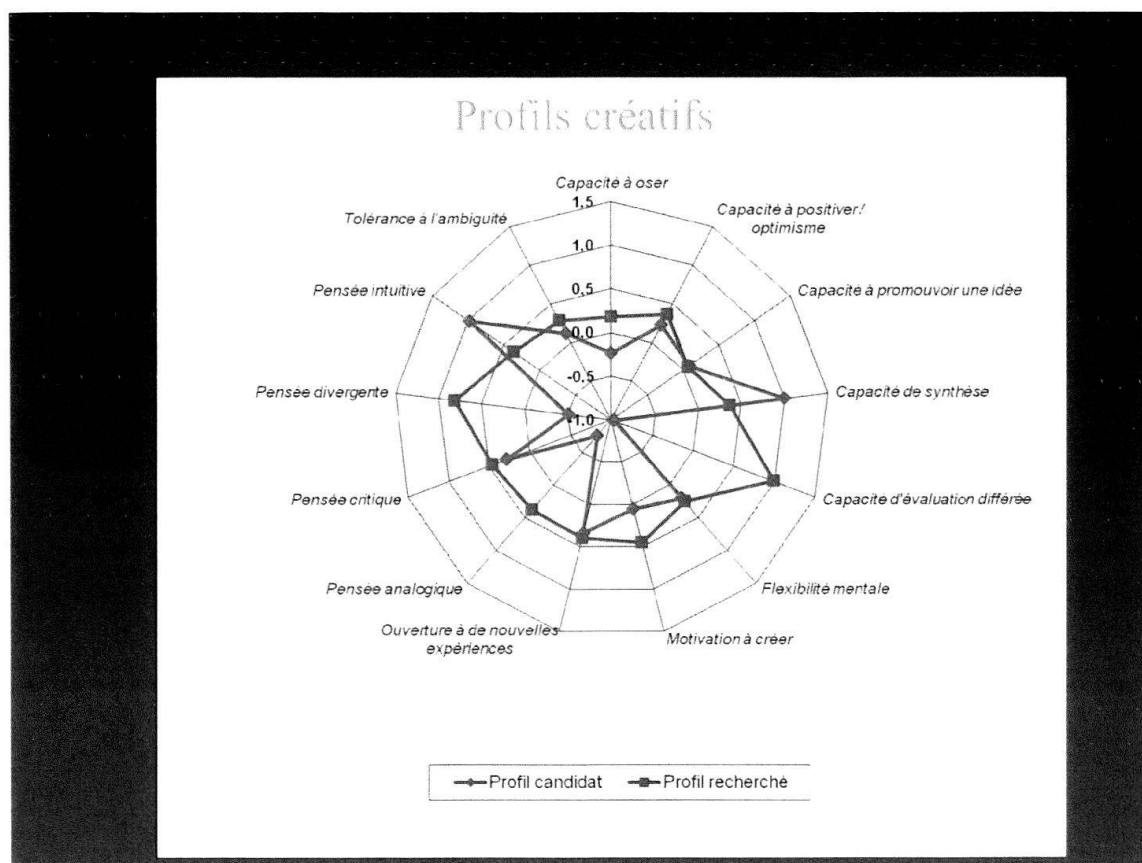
Profils créatifs

Capacité à oser

1,5

1,0

0,5

0,0

-0,5

-1,0

Capacité à positiver / optimisme

Capacité à promouvoir une idée

Capacité de synthèse

Capacité d'évaluation différée

Flexibilité mentale

Motivation à créer

Ouverture à de nouvelles expériences

Pensée analogique

Pensée critique

Pensée divergente

Pensée intuitive

Tolérance à l'ambiguïté

Profil candidat

Profil recherché